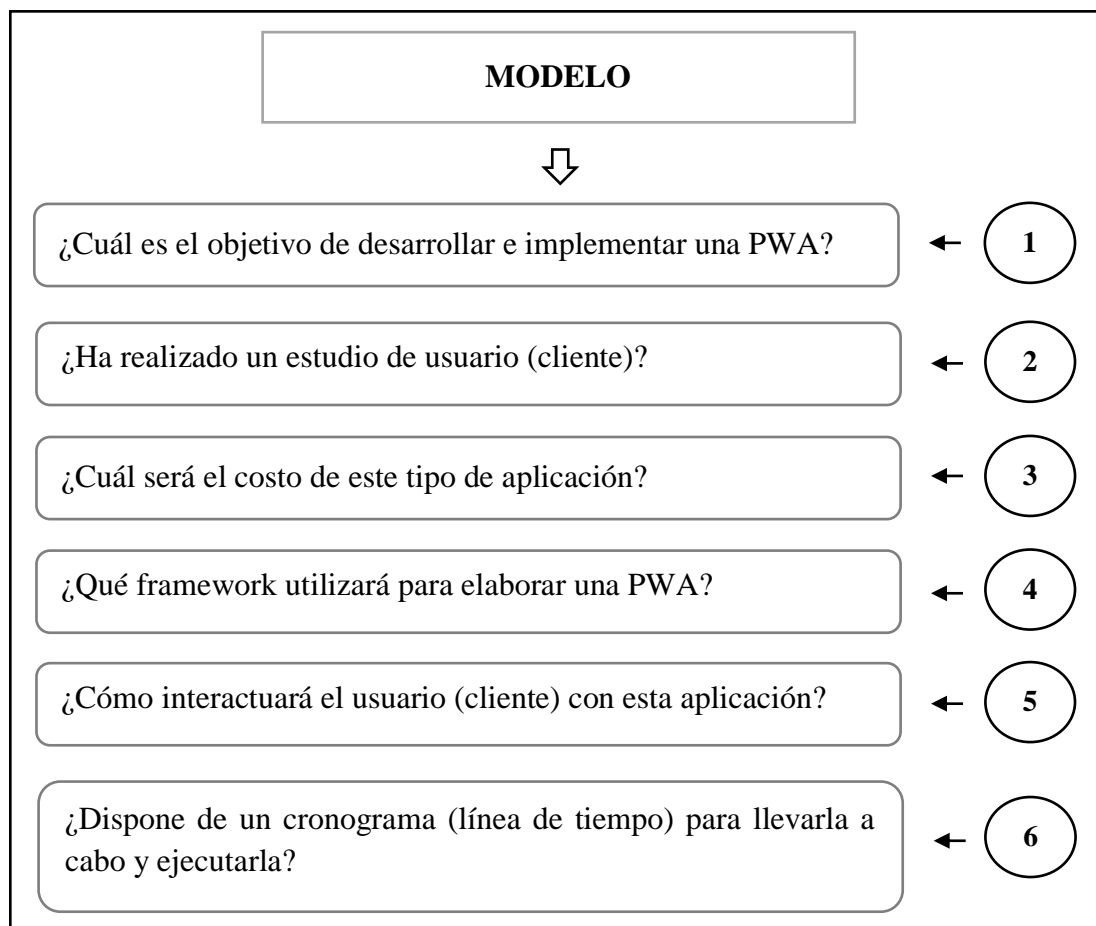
MODELO

¿Cuál es el objetivo de desarrollar e implementar una PWA?

1

¿Ha realizado un estudio de usuario (cliente)?

2

¿Cuál será el costo de este tipo de aplicación?

3

¿Qué framework utilizará para elaborar una PWA?

4

¿Cómo interactuará el usuario (cliente) con esta aplicación?

5

¿Dispone de un cronograma (línea de tiempo) para llevarla a cabo y ejecutarla?

6